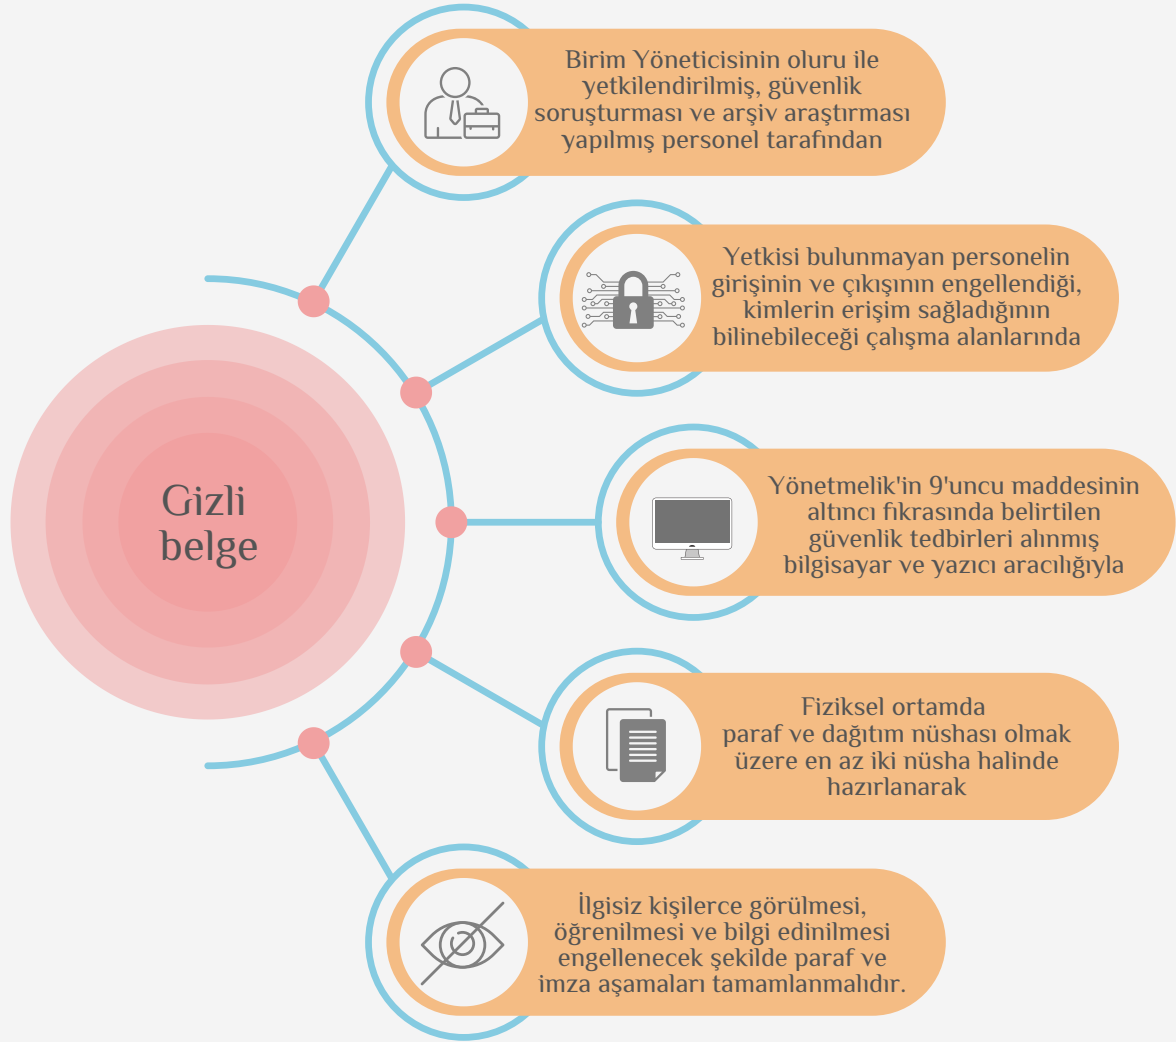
Gizli belge

Birim Yöneticisinin oluru ile yetkilendirilmiş, güvenlik soruşturması ve arşiv araştırması yapılmış personel tarafından

Yetkisi bulunmayan personelin girişinin ve çıkışının engellendiği, kimlerin erişim sağladığının bilinebileceği çalışma alanlarında

Yönetmelik'in 9'uncu maddesinin altıncı fıkrasında belirtilen güvenlik tedbirleri alınmış bilgisayar ve yazıcı aracılığıyla

Fiziksel ortamda paraf ve dağıtım nüshası olmak üzere en az iki nüsha halinde hazırlanarak

İlgisiz kişilerce görülmesi, öğrenilmesi ve bilgi edinilmesi engellenecek şekilde paraf ve imza aşamaları tamamlanmalıdır.